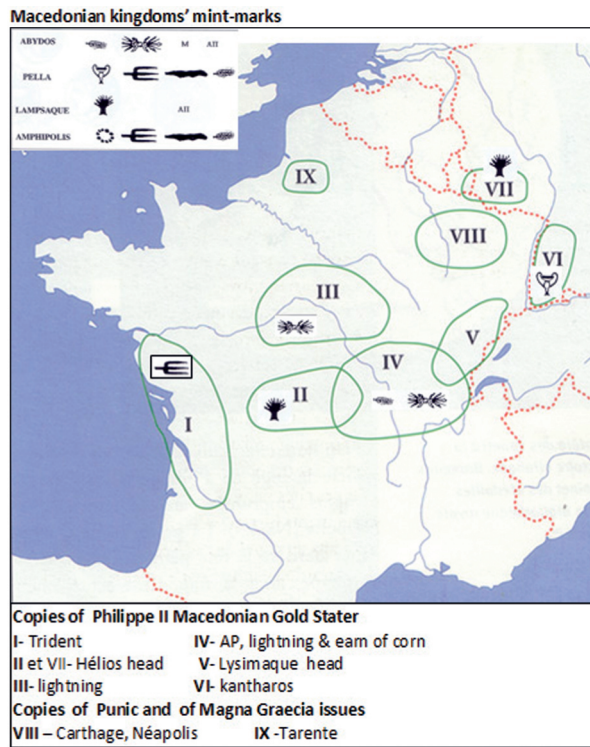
Macedonian kingdoms' mint-marks

ABYDOS M AΠ
PELLA
LAMPSAQUE AΠ
AMPHIPOLIS

IX
VII
VIII
VI
III
V
IV
II
I

Copies of Philippe II Macedonian Gold Stater
I- Trident
IV- AP, lightning & eam of corn
II et VII- Hélios head
V- Lysimaque head
III- lightning
VI- kantharos
Copies of Punic and of Magna Graecia issues
VIII – Carthage, Néapolis
IX -Tarente